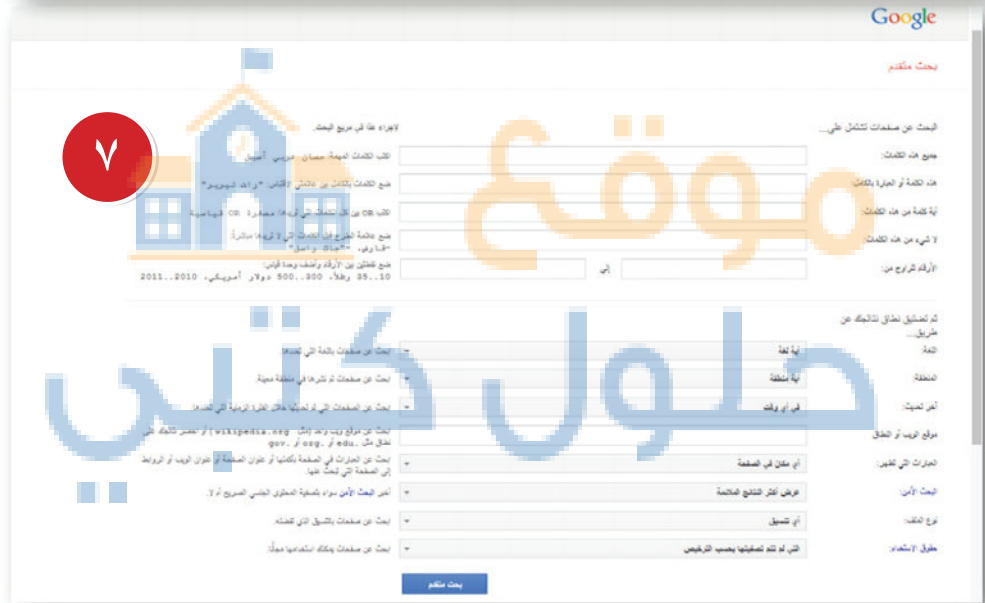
Google

بحث متقدم

٧

البحث عن صفحات تشتمل على...

لإجراء هذا في مربع البحث.

جميع هذه الكلمات:

اكتب الكلمات المهمة: حصان عربي أصيل

هذه الكلمة أو العبارة بالضبط:

ضع الكلمات بالضبط بين علامتي الاقتباس "رواد السويس"

أية كلمة من هذه الكلمات:

اكتب OR بين كل الكلمات التي تريدها: مصغرة OR قياسية

لا شيء من هذه الكلمات:

ضع علامة الطرح قبل الكلمات التي لا تريدها مباشرة: -قوارض، -"جاك راسل"

الأرقام تتراوح من:

إلى

ضع نقطتين بين الأرقام وأضف وحدة قياس: 10..35 رطلاً، 300..500 دولار أمريكي، 2010..2011

ثم تضييق نطاق نتائجك عن طريق...

اللغة:

أية لغة

ابحث عن صفحات باللغة التي تحددها.

المنطقة:

أية منطقة

ابحث عن صفحات تم نشرها في منطقة معينة.

آخر تحديث:

في أي وقت

ابحث عن الصفحات التي تم تحديثها خلال الفترة الزمنية التي تحددها.

موقع الويب أو النطاق:

ابحث عن موقع ويب واحد (مثل wikipedia.org) أو حصر النتائج على نطاق مثل edu. أو org. أو gov.

العبارات التي تظهر:

أي مكان في الصفحة

ابحث عن العبارات في الصفحة بكاملها أو عنوان الصفحة أو عنوان الويب أو الروابط إلى الصفحة التي تبحث عنها.

البحث الآمن:

عرض أكثر النتائج الملائمة

أخبر البحث الآمن سواء بتصفية المحتوى الجنسي الصريح أم لا.

نوع الملف:

أي تنسيق

ابحث عن صفحات بالتنسيق الذي تفضله.

حقوق الاستخدام:

التي لم تتم تصفيتها بحسب الترخيص

ابحث عن صفحات يمكنك استخدامها مجاناً.

بحث متقدم

موقع حلول كتبي